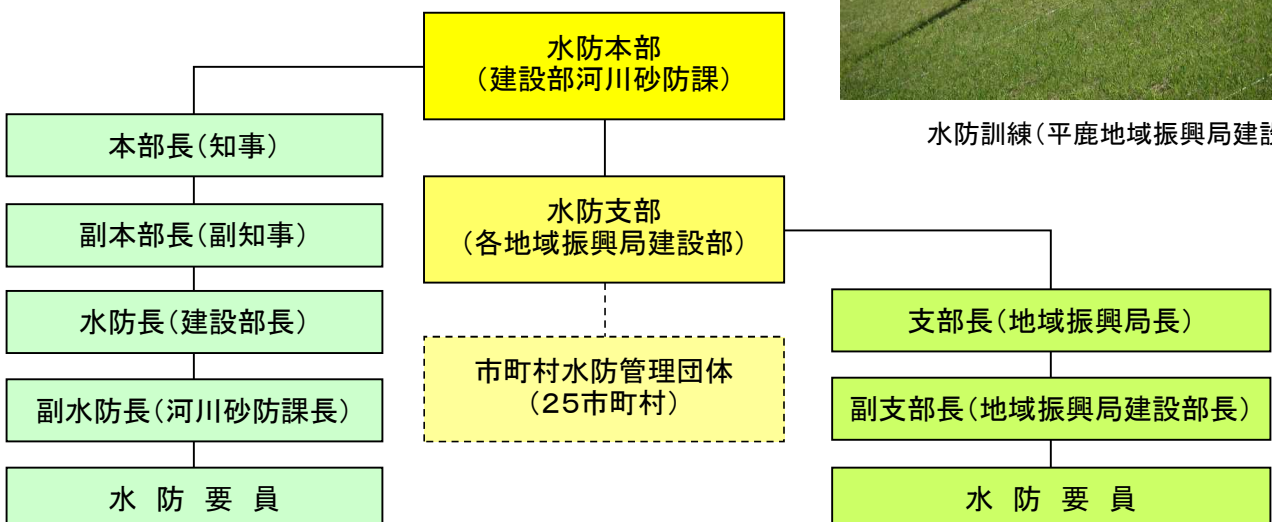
水防本部
（建設部河川砂防課）

水防訓練（平鹿地域振興局建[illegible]

本部長（知事）

副本部長（副知事）

水防長（建設部長）

副水防長（河川砂防課長）

水 防 要 員

水防支部
（各地域振興局建設部）

市町村水防管理団体
（25市町村）

支部長（地域振興局長）

副支部長（地域振興局建設部長）

水 防 要 員